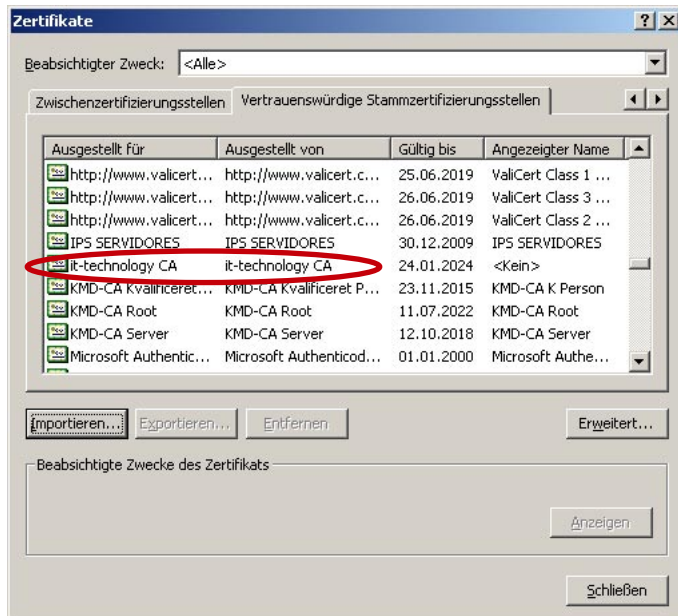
Zertifikate

? X

Beabsichtigter Zweck: <Alle>

Zwischenzertifizierungsstellen | Vertrauenswürdige Stammzertifizierungsstellen

| Ausgestellt für | Ausgestellt von | Gültig bis | Angezeigter Name |
|---|---|---|---|
| http://www.valicert... | http://www.valicert.c... | 25.06.2019 | ValiCert Class 1 ... |
| http://www.valicert... | http://www.valicert.c... | 26.06.2019 | ValiCert Class 3 ... |
| http://www.valicert... | http://www.valicert.c... | 26.06.2019 | ValiCert Class 2 ... |
| IPS SERVIDORES | IPS SERVIDORES | 30.12.2009 | IPS SERVIDORES |
| it-technology CA | it-technology CA | 24.01.2024 | <Kein> |
| KMD-CA Kvalificeret... | KMD-CA Kvalificeret P... | 23.11.2015 | KMD-CA K Person |
| KMD-CA Root | KMD-CA Root | 11.07.2022 | KMD-CA Root |
| KMD-CA Server | KMD-CA Server | 12.10.2018 | KMD-CA Server |
| Microsoft Authentic... | Microsoft Authenticod... | 01.01.2000 | Microsoft Authe... |

Importieren... Exportieren... Entfernen Erweitert...

Beabsichtigte Zwecke des Zertifikats

Anzeigen

Schließen